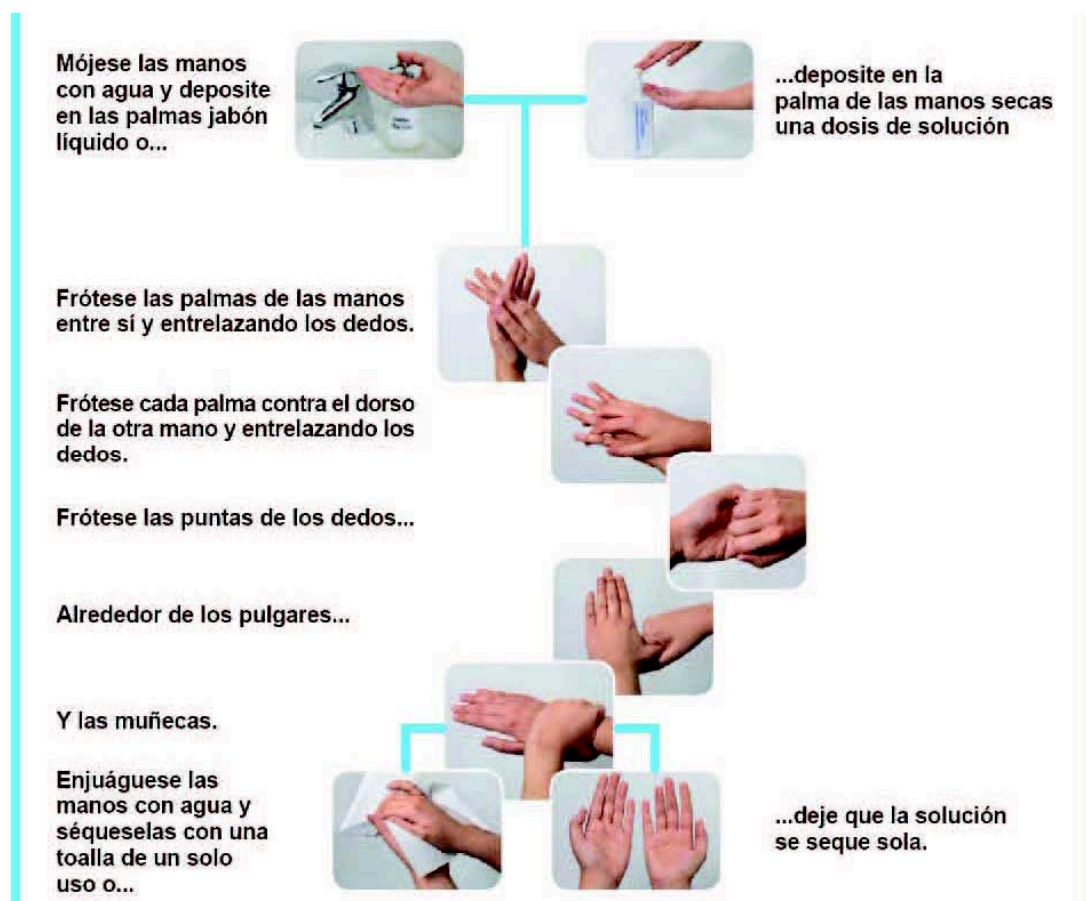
Mójese las manos con agua y deposite en las palmas jabón líquido o...

...deposite en la palma de las manos secas una dosis de solución

Frótese las palmas de las manos entre sí y entrelazando los dedos.

Frótese cada palma contra el dorso de la otra mano y entrelazando los dedos.

Frótese las puntas de los dedos...

Alrededor de los pulgares...

Y las muñecas.

Enjuáguese las manos con agua y séqueselas con una toalla de un solo uso o...

...deje que la solución se seque sola.